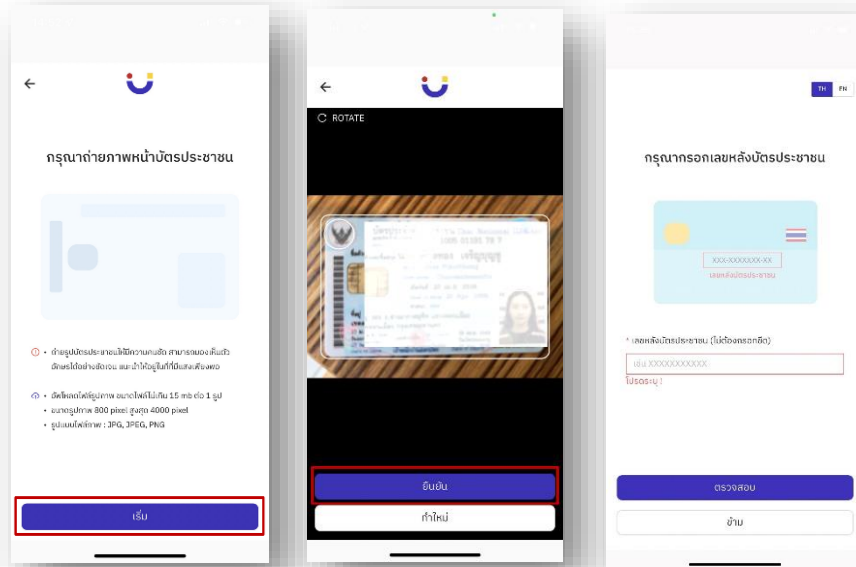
กรุณาถ่ายภาพหน้าบัตรประชาชน

• ถ่ายรูปบัตรประชาชนให้มีความคมชัด สามารถมองเห็นตัวอักษรได้อย่างชัดเจน แนะนำให้อยู่ในที่ที่มีแสงเพียงพอ

• อัพโหลดไฟล์รูปภาพ ขนาดไฟล์ไม่เกิน 15 mb ต่อ 1 รูป
• ขนาดรูปภาพ 800 pixel สูงสุด 4000 pixel
• รูปแบบไฟล์ภาพ : JPG, JPEG, PNG

เริ่ม

ROTATE

ยืนยัน

ถ่ายใหม่

TH EN

กรุณากรอกเลขหลังบัตรประชาชน

XXX-XXXXXXX-XX
เลขหลังบัตรประชาชน

* เลขหลังบัตรประชาชน (ไม่ต้องกรอกขีด)

เช่น XXXXXXXXXXX

โปรดระบุ !

ตรวจสอบ

ข้าม